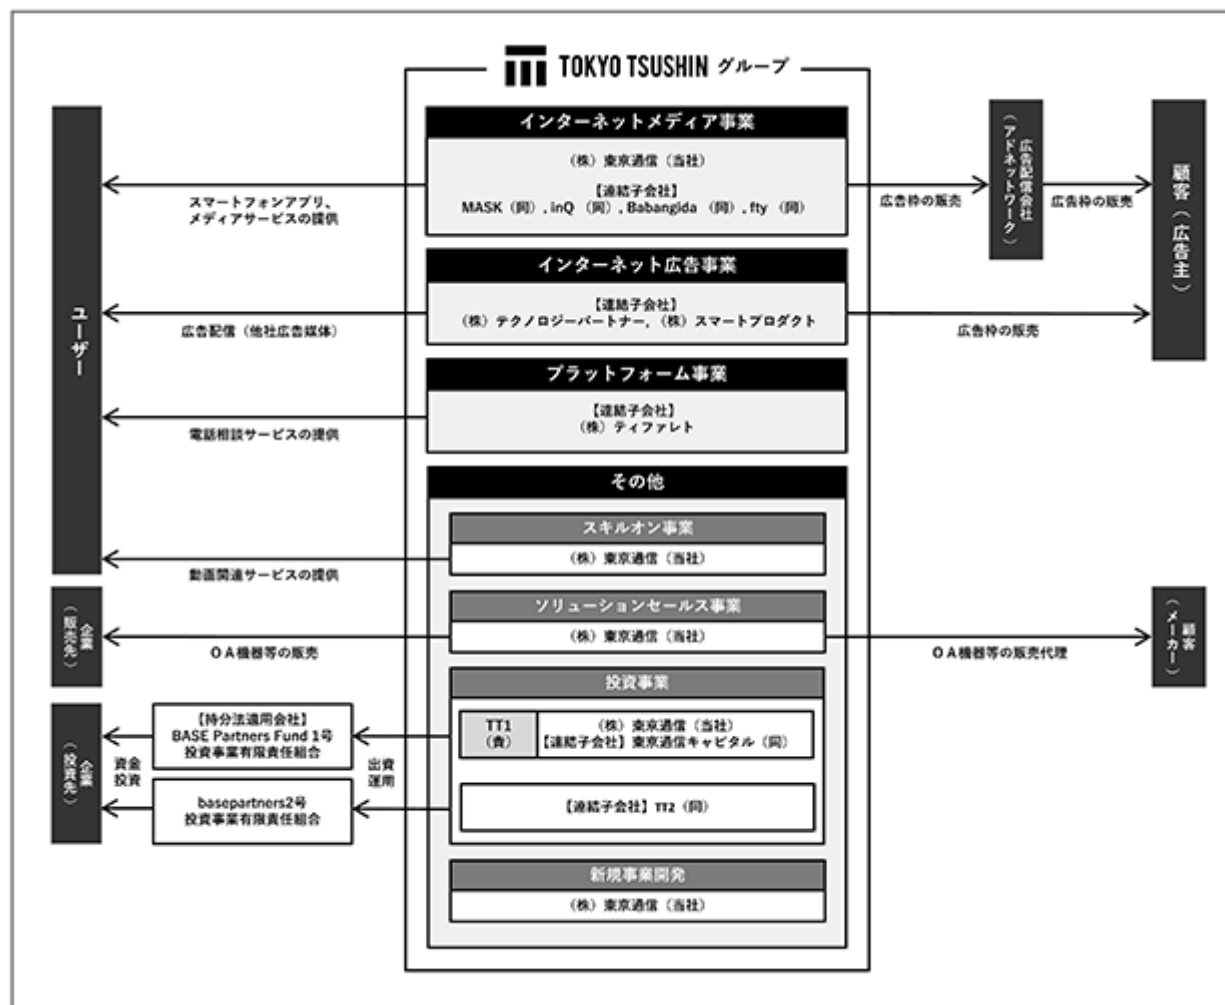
TOKYO TSUSHIN グループ

インターネットメディア事業

（株）東京通信（当社）

【連結子会社】
MASK（同）, inQ（同）, Babangida（同）, fty（同）

スマートフォンアプリ、
メディアサービスの提供

広告枠の販売

広告配信会社（アドネットワーク）

広告枠の販売

顧客（広告主）

インターネット広告事業

【連結子会社】
（株）テクノロジーパートナー,（株）スマートプロダクト

広告配信（他社広告媒体）

広告枠の販売

ユーザー

プラットフォーム事業

【連結子会社】
（株）ティファレト

電話相談サービスの提供

その他

スキルオン事業

（株）東京通信（当社）

動画関連サービスの提供

ソリューションセールス事業

（株）東京通信（当社）

企業（販売先）

ＯＡ機器等の販売

ＯＡ機器等の販売代理

顧客（メーカー）

投資事業

TT1
（責）

（株）東京通信（当社）
【連結子会社】東京通信キャピタル（同）

【連結子会社】TT2（同）

【持分法適用会社】
BASE Partners Fund 1号
投資事業有限責任組合

basepartners2号
投資事業有限責任組合

出資
運用

資金
投資

企業（投資先）

新規事業開発

（株）東京通信（当社）